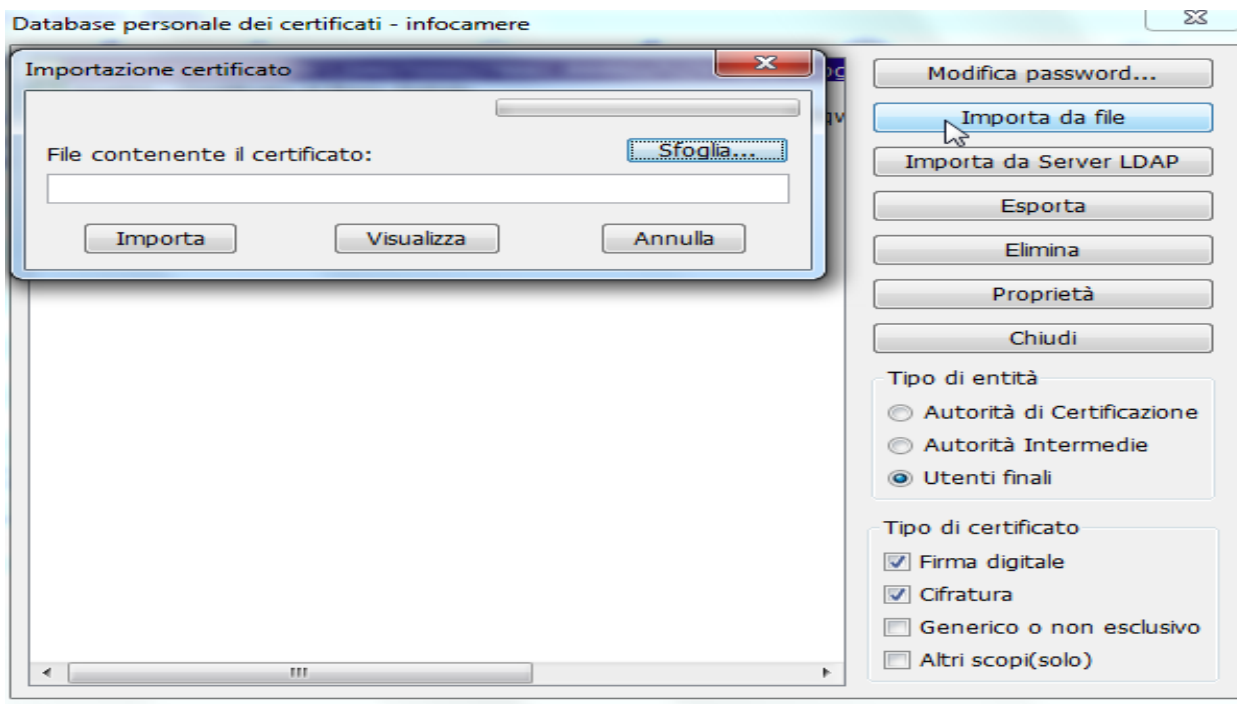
Database personale dei certificati - infocamere

Importazione certificato

File contenente il certificato:

Sfoglia...

Importa

Visualizza

Annulla

Modifica password...

Importa da file

Importa da Server LDAP

Esporta

Elimina

Proprietà

Chiudi

Tipo di entità

Autorità di Certificazione

Autorità Intermedie

Utenti finali

Tipo di certificato

Firma digitale

Cifratura

Generico o non esclusivo

Altri scopi(solo)